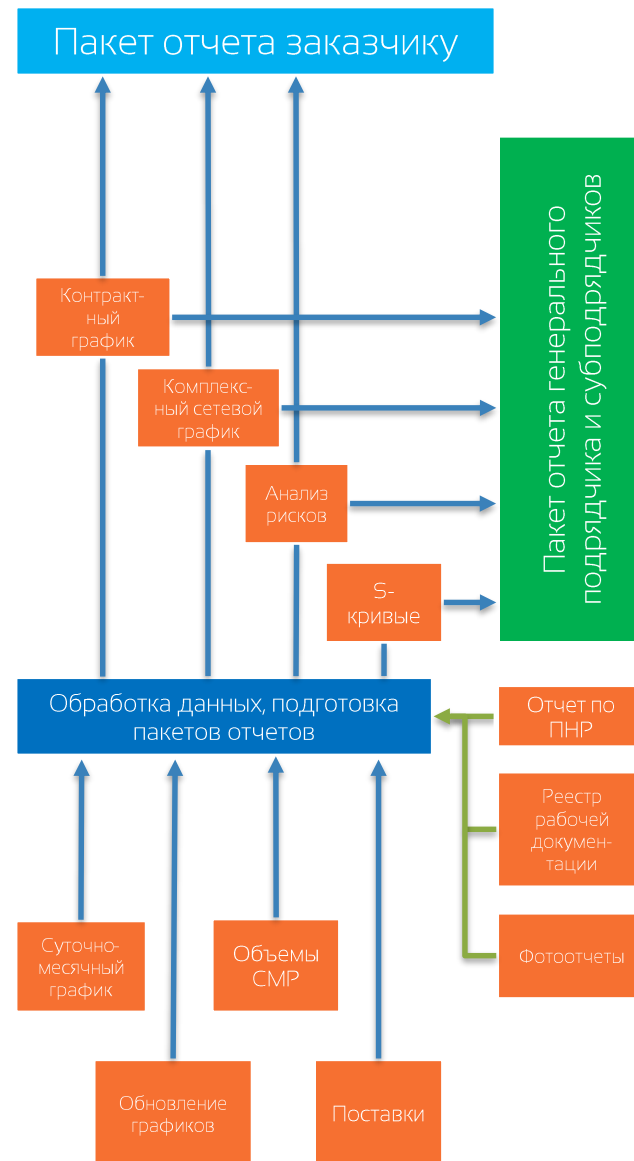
Пакет отчета заказчику

Пакет отчета генерального подрядчика и субподрядчиков

Контрактный график

Комплексный сетевой график

Анализ рисков

S-кривые

Обработка данных, подготовка пакетов отчетов

Отчет по ПНР

Реестр рабочей документации

Фотоотчеты

Суточно-месячный график

Объемы СМР

Обновление графиков

Поставки